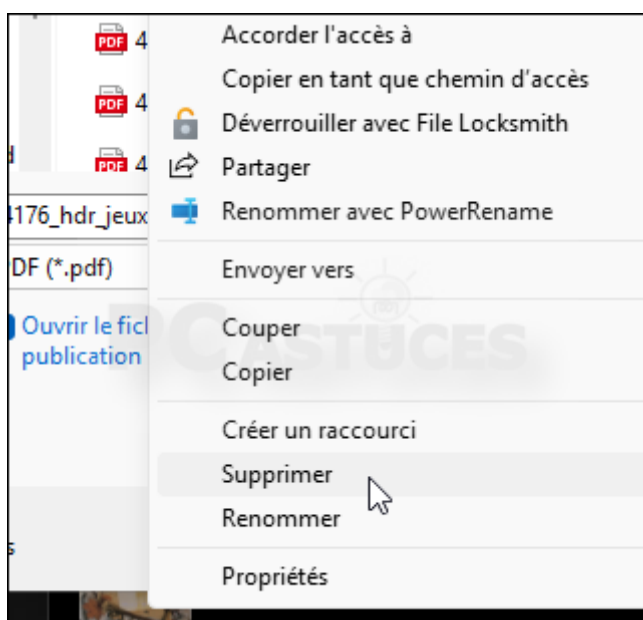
PDF 4
PDF 4
PDF 4
4176_hdr_jeux
DF (*.pdf)
Ouvrir le fich
publication

Accorder l'accès à
Copier en tant que chemin d'accès
Déverrouiller avec File Locksmith
Partager
Renommer avec PowerRename
Envoyer vers
Couper
Copier
Créer un raccourci
Supprimer
Renommer
Propriétés

PC ASTUCES